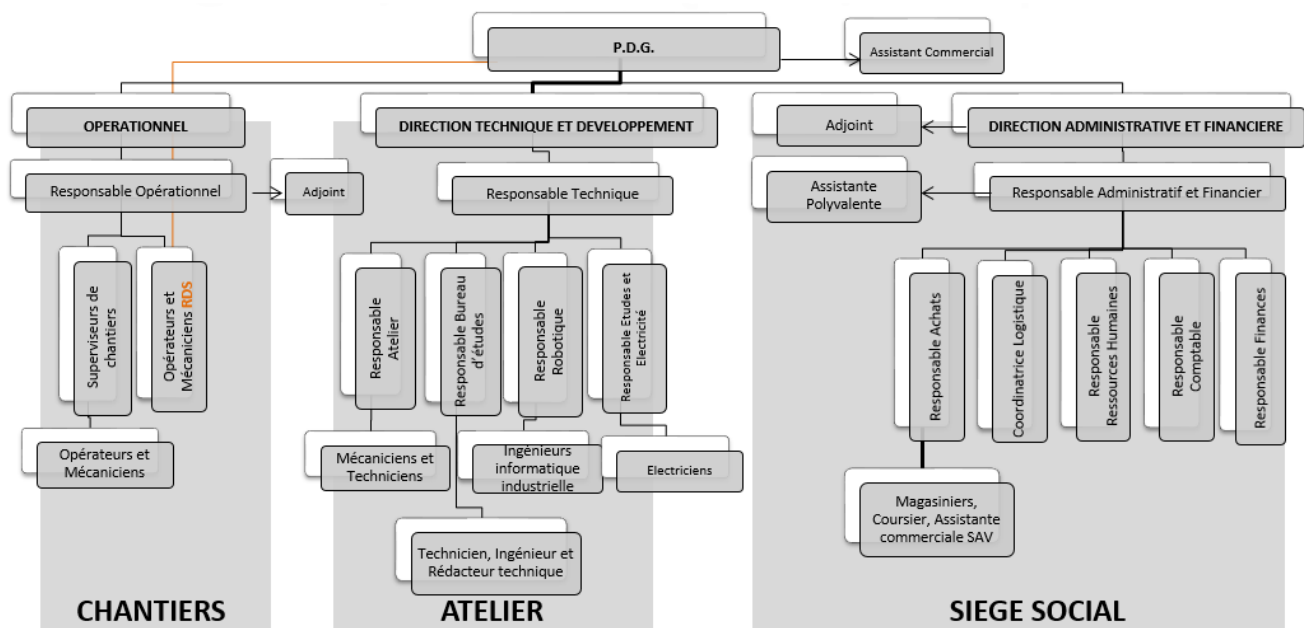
P.D.G.

Assistant Commercial

OPERATIONNEL

Responsable Opérationnel

Adjoint

Superviseurs de chantiers

Opérateurs et Mécaniciens RDS

Opérateurs et Mécaniciens

DIRECTION TECHNIQUE ET DEVELOPPEMENT

Responsable Technique

Responsable Atelier

Responsable Bureau d'études

Responsable Robotique

Responsable Etudes et Electricité

Mécaniciens et Techniciens

Ingénieurs informatique industrielle

Electriciens

Technicien, Ingénieur et Rédacteur technique

Adjoint

DIRECTION ADMINISTRATIVE ET FINANCIERE

Assistante Polyvalente

Responsable Administratif et Financier

Responsable Achats

Coordinatrice Logistique

Responsable Ressources Humaines

Responsable Comptable

Responsable Finances

Magasiniers, Coursier, Assistante commerciale SAV

CHANTIERS

ATELIER

SIEGE SOCIAL